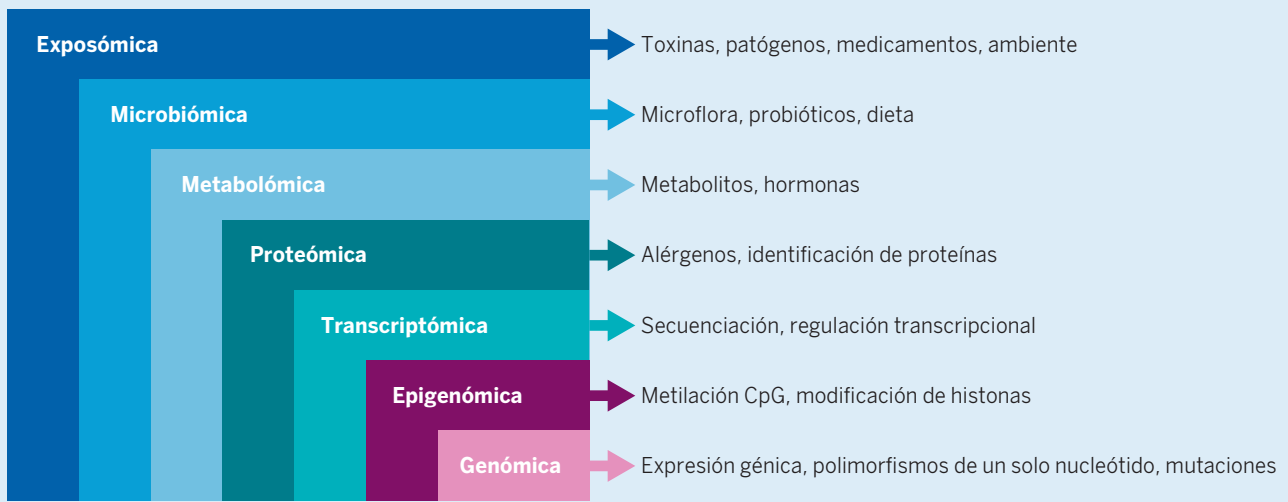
Exposómica
Toxinas, patógenos, medicamentos, ambiente

Microbiómica
Microflora, probióticos, dieta

Metabolómica
Metabolitos, hormonas

Proteómica
Alérgenos, identificación de proteínas

Transcriptómica
Secuenciación, regulación transcripcional

Epigenómica
Metilación CpG, modificación de histonas

Genómica
Expresión génica, polimorfismos de un solo nucleótido, mutaciones